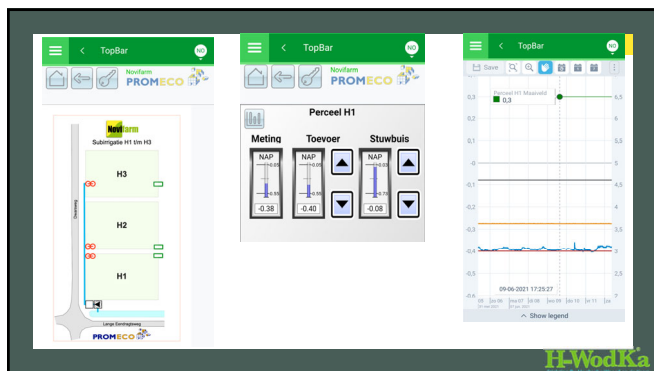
TopBar
NO
Novifarm
PROMECO

Novifarm
Subirrigatie H1 t/m H3
H3
H2
H1
Lange Eendragtsweg
PROMECO

TopBar
NO
Novifarm
PROMECO
Perceel H1
Meting
Toevoer
Stuwbuis
NAP
NAP
NAP
-0.38
-0.40
-0.08

TopBar
NO
Save
Perceel H1 Maaiveld
0,3
0,3
0,2
0,1
0
-0,1
-0,2
-0,3
-0,4
-0,5
6,5
6
5,5
5
4,5
4
3,5
3
2,5
2
09-06-2021 17:25:27
Show legend

H-WodKa